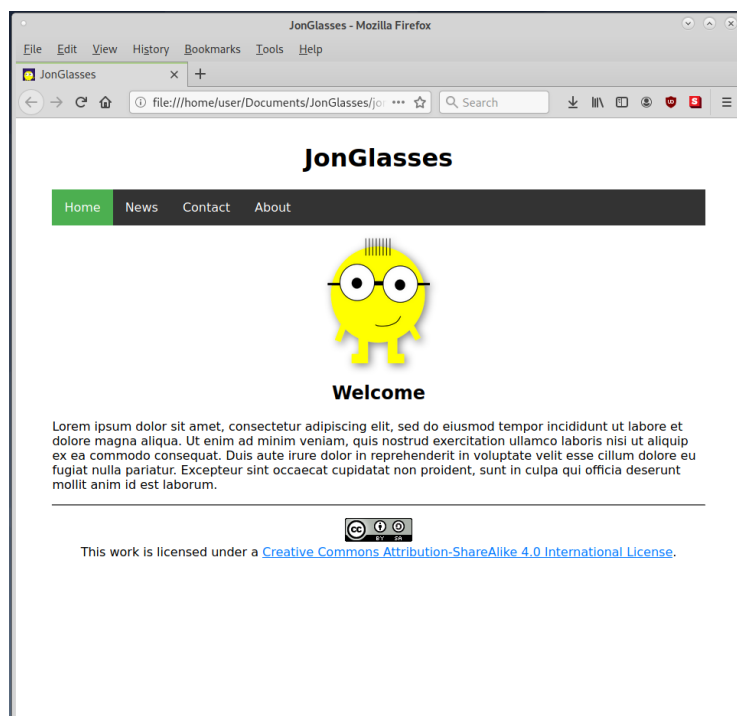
JonGlasses - Mozilla Firefox

File Edit View History Bookmarks Tools Help

JonGlasses ✕ +

file:///home/user/Documents/JonGlasses/jo ••• Search

JonGlasses

Home News Contact About

Welcome

Lorem ipsum dolor sit amet, consectetur adipiscing elit, sed do eiusmod tempor incididunt ut labore et dolore magna aliqua. Ut enim ad minim veniam, quis nostrud exercitation ullamco laboris nisi ut aliquip ex ea commodo consequat. Duis aute irure dolor in reprehenderit in voluptate velit esse cillum dolore eu fugiat nulla pariatur. Excepteur sint occaecat cupidatat non proident, sunt in culpa qui officia deserunt mollit anim id est laborum.

BY SA

This work is licensed under a Creative Commons Attribution-ShareAlike 4.0 International License.